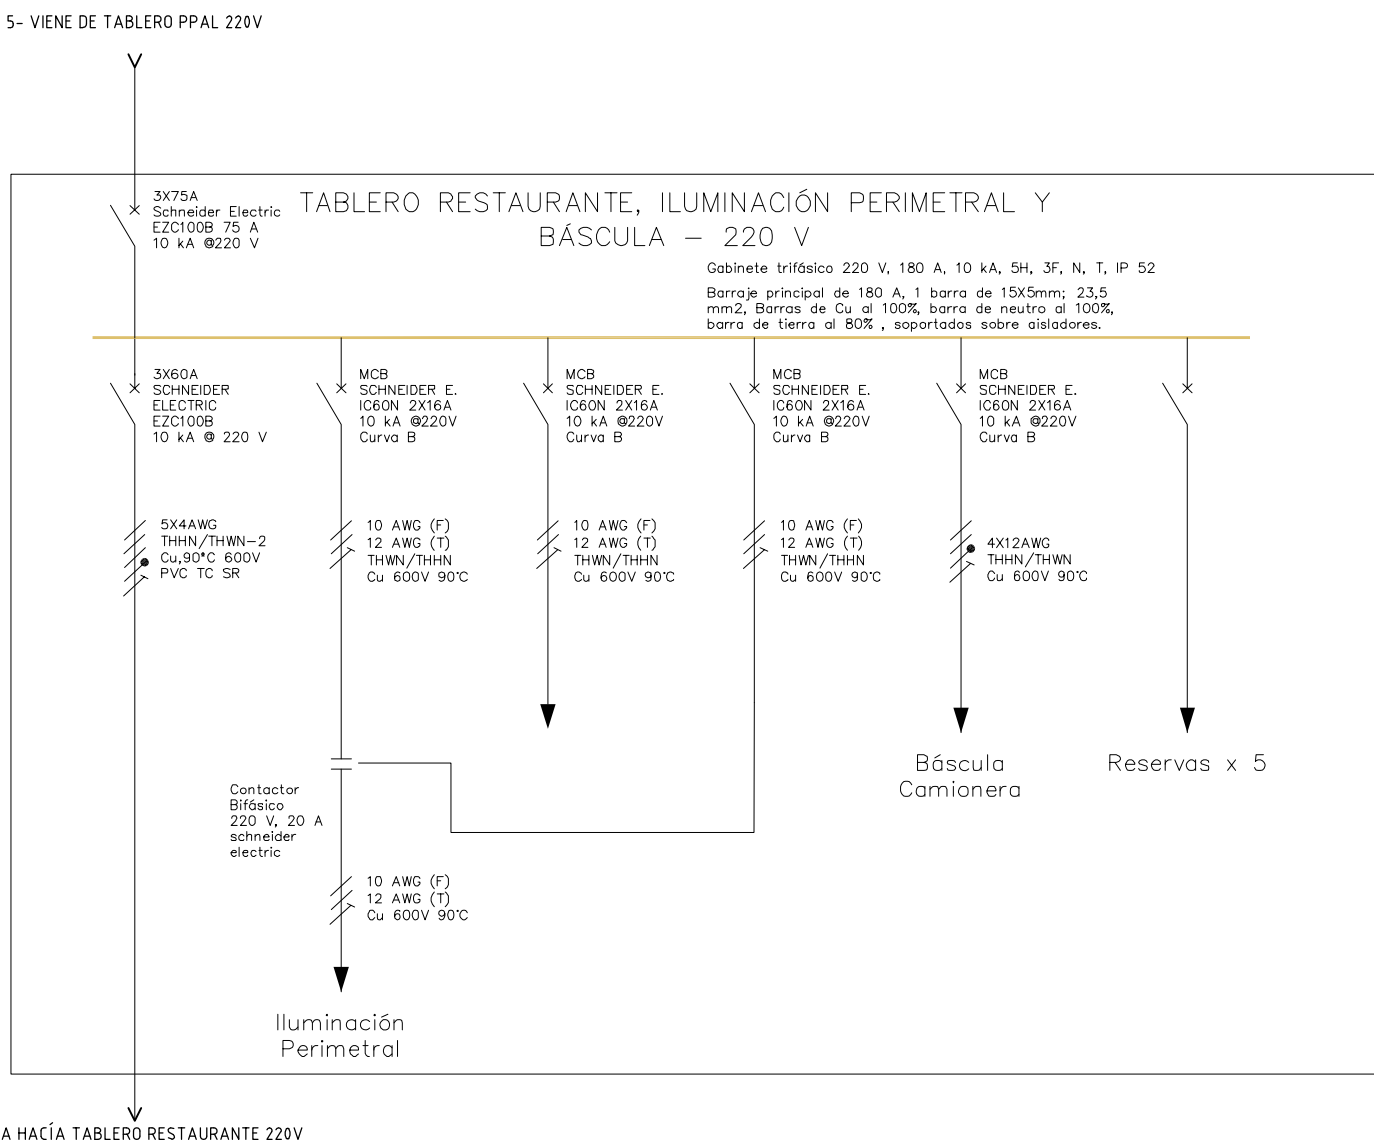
5- VIENE DE TABLERO PPAL 220V

3X75A
Schneider Electric
EZC100B 75 A
10 kA @220 V

TABLERO RESTAURANTE, ILUMINACIÓN PERIMETRAL Y BÁSCULA – 220 V

Gabinete trifásico 220 V, 180 A, 10 kA, 5H, 3F, N, T, IP 52

Barraje principal de 180 A, 1 barra de 15X5mm; 23,5 mm2, Barras de Cu al 100%, barra de neutro al 100%, barra de tierra al 80% , soportados sobre aisladores.

3X60A
SCHNEIDER
ELECTRIC
EZC100B
10 kA @ 220 V

MCB
SCHNEIDER E.
IC60N 2X16A
10 kA @220V
Curva B

MCB
SCHNEIDER E.
IC60N 2X16A
10 kA @220V
Curva B

MCB
SCHNEIDER E.
IC60N 2X16A
10 kA @220V
Curva B

MCB
SCHNEIDER E.
IC60N 2X16A
10 kA @220V
Curva B

5X4AWG
THHN/THWN-2
Cu,90°C 600V
PVC TC SR

10 AWG (F)
12 AWG (T)
THWN/THHN
Cu 600V 90°C

10 AWG (F)
12 AWG (T)
THWN/THHN
Cu 600V 90°C

10 AWG (F)
12 AWG (T)
THWN/THHN
Cu 600V 90°C

4X12AWG
THHN/THWN
Cu 600V 90°C

Báscula
Camionera

Reservas x 5

Contactor
Bifásico
220 V, 20 A
schneider
electric

10 AWG (F)
12 AWG (T)
Cu 600V 90°C

Iluminación
Perimetral

A HACÍA TABLERO RESTAURANTE 220V